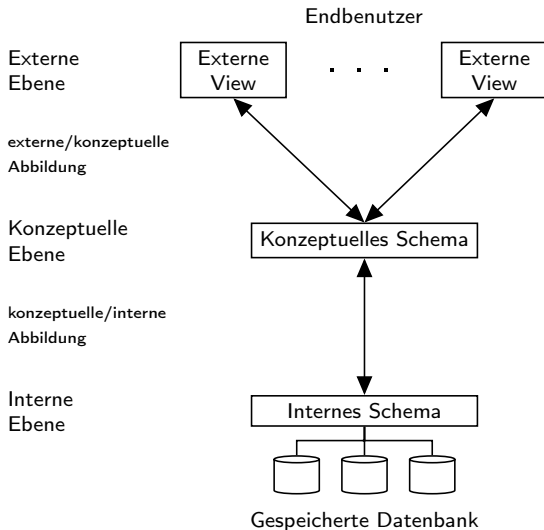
Endbenutzer

Externe Ebene

Externe View

. . .

Externe View

externe/konzeptuelle Abbildung

Konzeptuelle Ebene

Konzeptuelles Schema

konzeptuelle/interne Abbildung

Interne Ebene

Internes Schema

Gespeicherte Datenbank